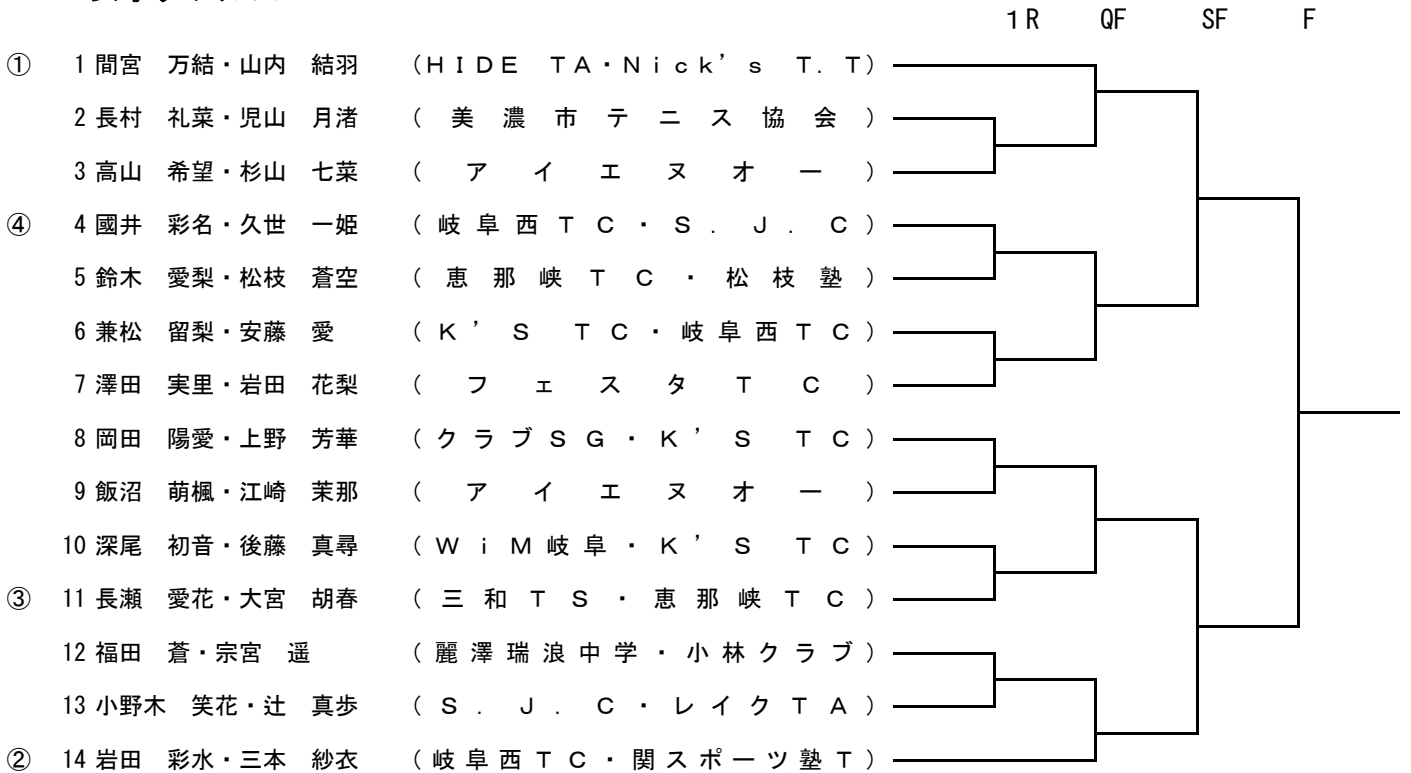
1R QF SF F

① 1 間宮 万結・山内 結羽 （HIDE TA・Nick’s T. T）
2 長村 礼菜・児山 月渚 （美濃市テニス協会）
3 高山 希望・杉山 七菜 （アイエヌオー）
④ 4 國井 彩名・久世 一姫 （岐阜西TC・S. J. C）
5 鈴木 愛梨・松枝 蒼空 （恵那峡TC・松枝塾）
6 兼松 留梨・安藤 愛 （K’S TC・岐阜西TC）
7 澤田 実里・岩田 花梨 （フェスタTC）
8 岡田 陽愛・上野 芳華 （クラブSG・K’S TC）
9 飯沼 萌楓・江崎 茉那 （アイエヌオー）
10 深尾 初音・後藤 真尋 （WiM岐阜・K’S TC）
③ 11 長瀬 愛花・大宮 胡春 （三和TS・恵那峡TC）
12 福田 蒼・宗宮 遥 （麗澤瑞浪中学・小林クラブ）
13 小野木 笑花・辻 真歩 （S. J. C・レイクTA）
② 14 岩田 彩水・三本 紗衣 （岐阜西TC・関スポーツ塾T）